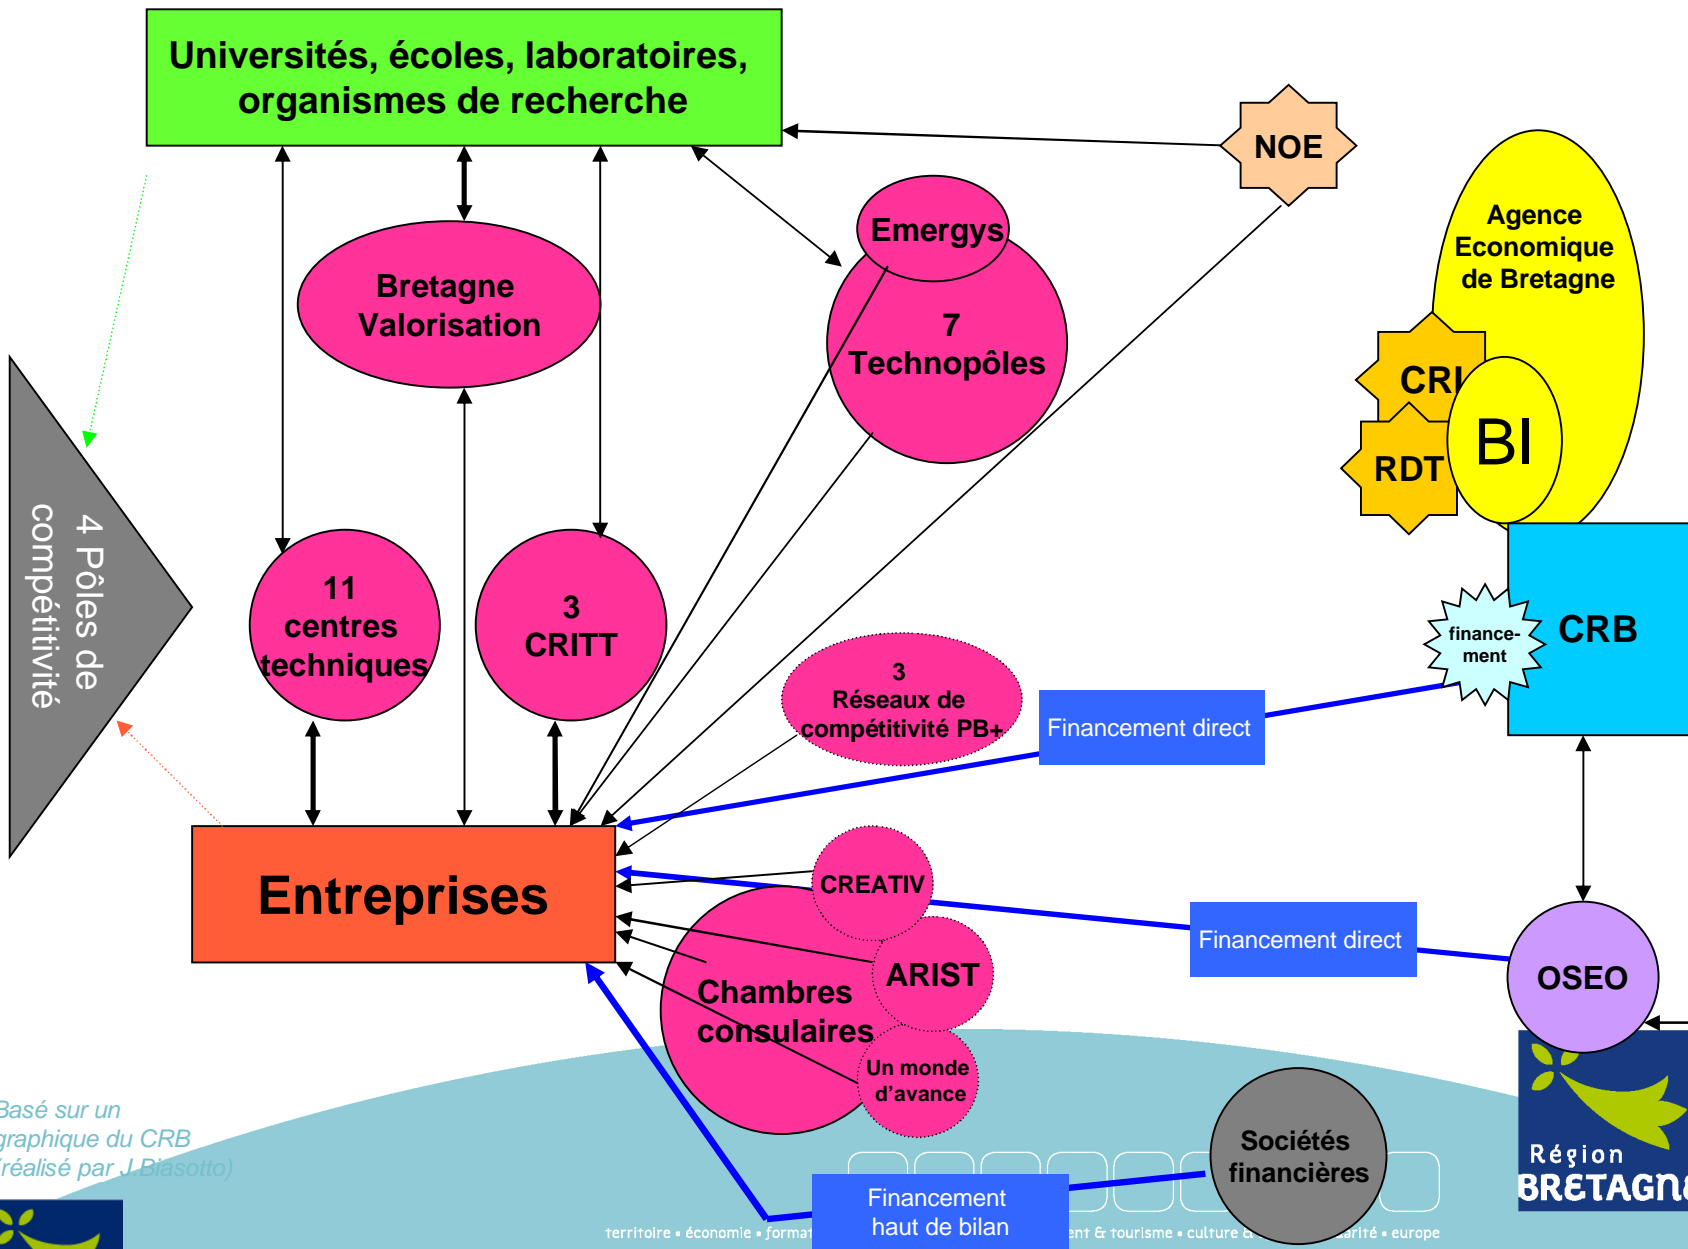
Universités, écoles, laboratoires, organismes de recherche

NOE

Emergys

7 Technopôles

Bretagne Valorisation

Agence Economique de Bretagne

CRI

RDT

BI

4 Pôles de compétitivité

11 centres techniques

3 CRITT

3 Réseaux de compétitivité PB+

CRB

finance-ment

Financement direct

Entreprises

CREATIV

ARIST

Chambres consulaires

Un monde d'avance

Financement direct

OSEO

Sociétés financières

Financement haut de bilan

Basé sur un graphique du CRB (réalisé par J.Biasotto)

territoire • économie • format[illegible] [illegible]ent & tourisme • culture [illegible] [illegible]arité • europe

Région BRETAGN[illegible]